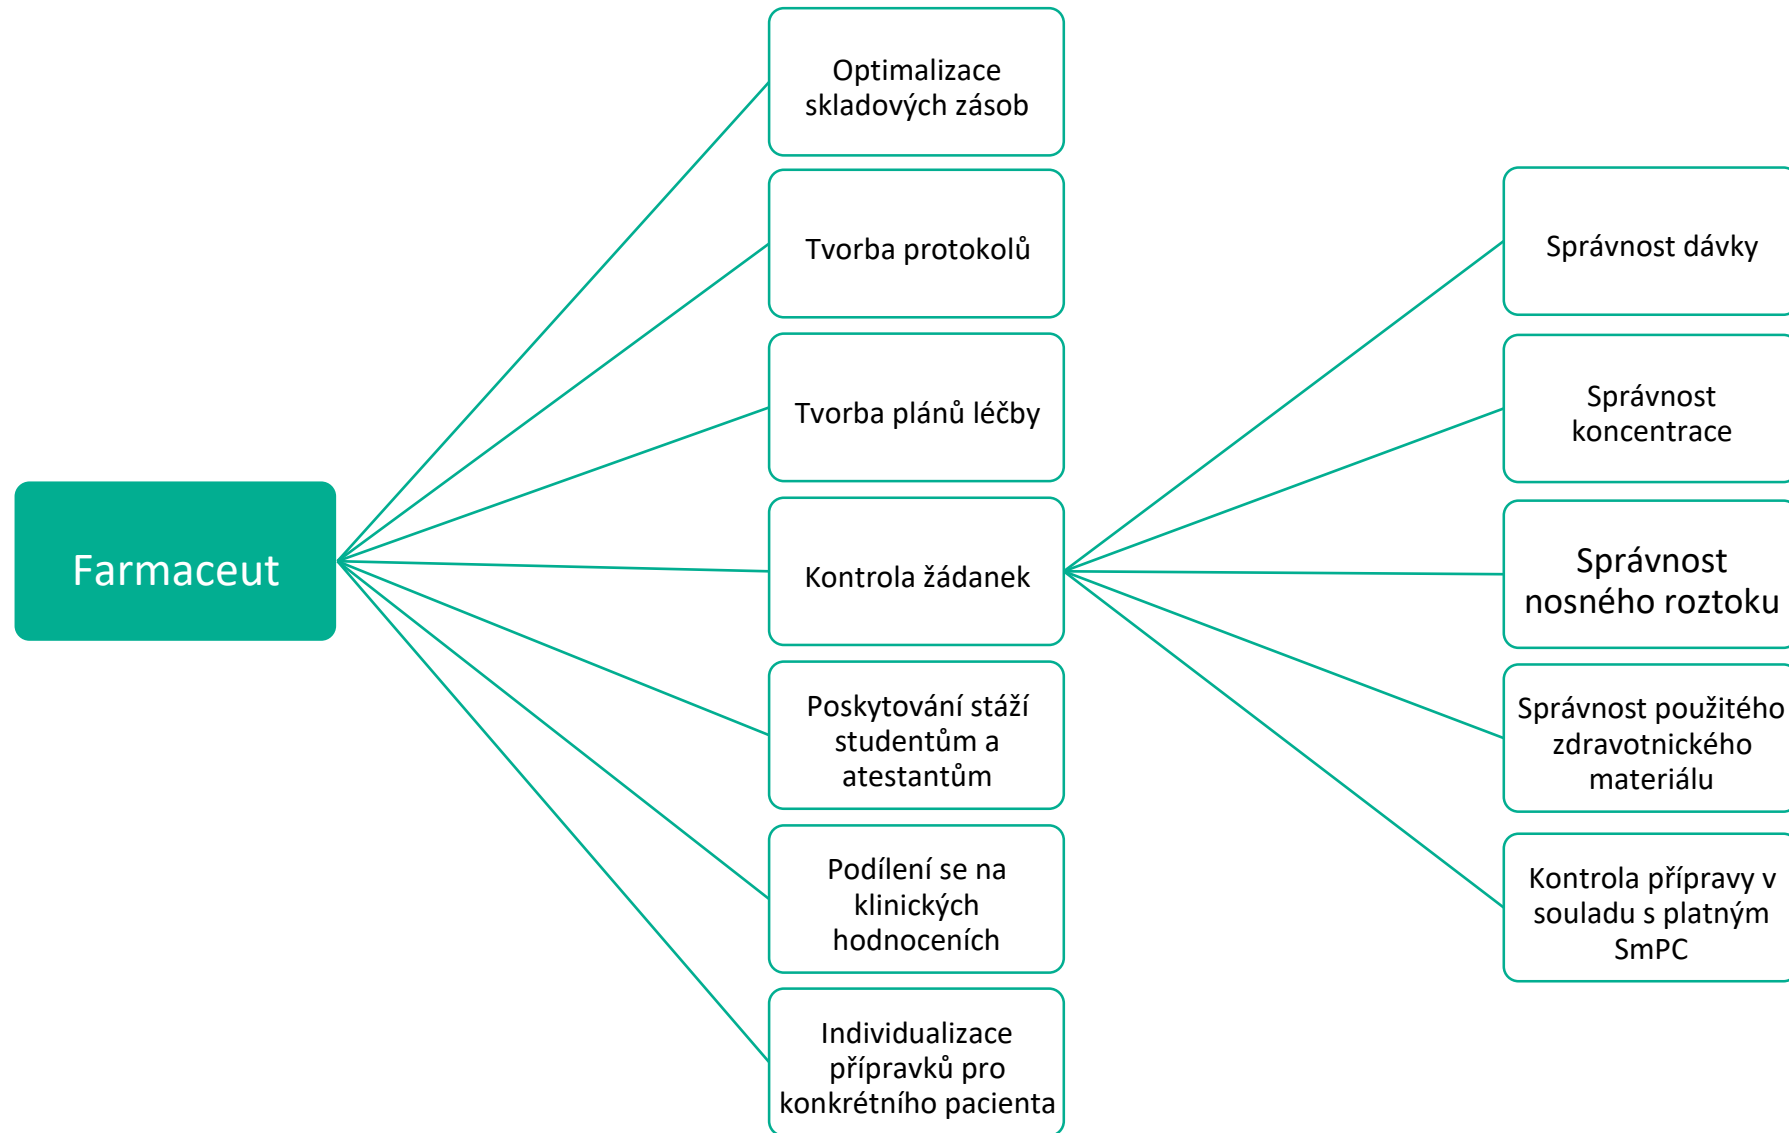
Farmaceut

Optimalizace skladových zásob

Tvorba protokolů

Tvorba plánů léčby

Kontrola žádanek

Poskytování stáží studentům a atestantům

Podílení se na klinických hodnoceních

Individualizace přípravků pro konkrétního pacienta

Správnost dávky

Správnost koncentrace

Správnost nosného roztoku

Správnost použitého zdravotnického materiálu

Kontrola přípravy v souladu s platným SmPC